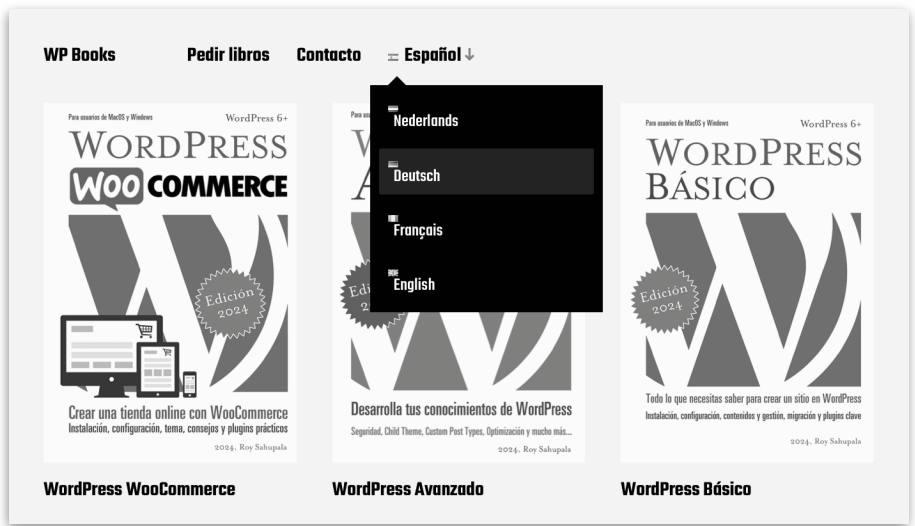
WP Books Pedir libros Contacto Español

Nederlands
Deutsch
Français
English

Para usuarios de MacOS y Windows
WordPress 6+
WORDPRESS
WOO COMMERCE
Edición 2024
Crear una tienda online con WooCommerce
Instalación, configuración, tema, consejos y plugins prácticos
2024, Roy Sahupala

Para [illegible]
W
A
Edi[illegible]
Desarrolla tus conocimientos de WordPress
Seguridad, Child Theme, Custom Post Types, Optimización y mucho más...
2024, Roy Sahupala

Para usuarios de MacOS y Windows
WordPress 6+
WORDPRESS
BÁSICO
Edición 2024
Todo lo que necesitas saber para crear un sitio en WordPress
Instalación, configuración, contenidos y gestión, migración y plugins clave
2024, Roy Sahupala

WordPress WooCommerce
WordPress Avanzado
WordPress Básico